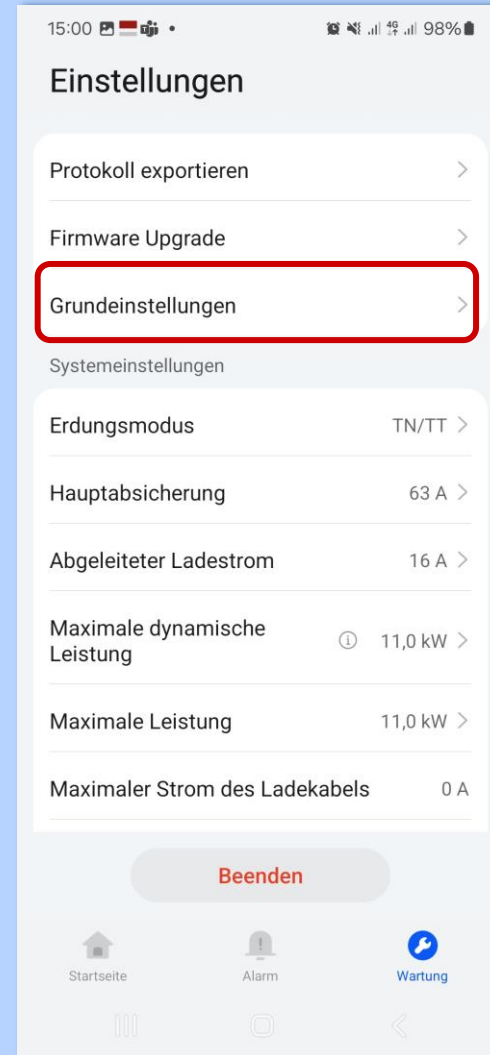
15:00 • 98%

Einstellungen

Protokoll exportieren >

Firmware Upgrade >

Grundeinstellungen >

Systemeinstellungen

Erdungsmodus TN/TT >

Hauptabsicherung 63 A >

Abgeleiteter Ladestrom 16 A >

Maximale dynamische Leistung ⓘ 11,0 kW >

Maximale Leistung 11,0 kW >

Maximaler Strom des Ladekabels 0 A

Beenden

Startseite Alarm Wartung